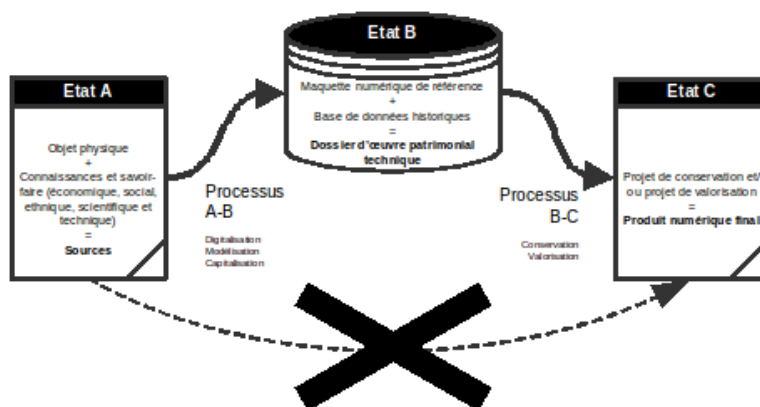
Etat A

Objet physique
+
Connaissances et savoir-faire (économique, social, ethnique, scientifique et technique)
=
Sources

Etat B

Maquette numérique de référence
+
Base de données historiques
=
Dossier d'œuvre patrimonial technique

Etat C

Projet de conservation et/
ou projet de valorisation
=
Produit numérique final

Processus A-B

Digitalisation
Modélisation
Capitalisation

Processus B-C

Conservation
Valorisation